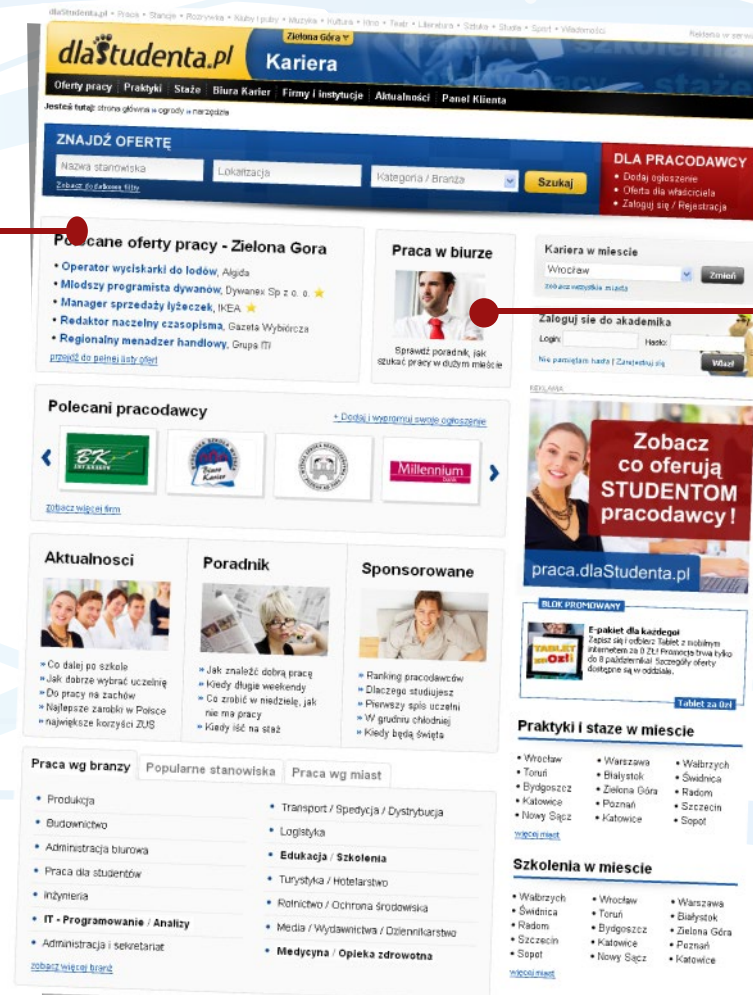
dlaStudenta.pl • Praca • Stancje • Rozrywka • Kluby i puby • Muzyka • Kultura • Kino • Teatr • Literatura • Sztuka • Studia • Sport • Wiadomości

Reklama w serwisie

dlaStudenta.pl Zielona Góra Kariera

Oferty pracy | Praktyki | Staże | Biura Karier | Firmy i instytucje | Aktualności | Panel Klienta

Jesteś tutaj: strona główna » ogrody » narzędzia

ZNAJDŹ OFERTĘ

Nazwa stanowiska

Lokalizacja

Kategoria / Branża

Szukaj

Zobacz do listy

DLA PRACODAWCY
• Dodaj ogłoszenie
• Oferta dla właściciela
• Zaloguj się / Rejestracja

Polecane oferty pracy - Zielona Gora
• Operator wyciskarki do lodów, Algida
• Mlodszy programista dywanów, Dywanex Sp z o. o.
• Manager sprzedaży łyżeczek, IKEA
• Redaktor naczelny czasopisma, Gazeta Wyborcza
• Regionalny menadzer handlowy, Grupa ITI
przejdź do pełnej listy ofert

Praca w biurze

Sprawdź poradnik, jak szukać pracy w dużym mieście

Kariera w miescie
Wrocław
Zmień
zobacz wszystkie miasta

Zaloguj sie do akademika
Login:
Hasło:
Nie pamiętam hasła | Zarejestruj się
Wejdź

REKLAMA

Zobacz co oferują STUDENTOM pracodawcy!

praca.dlaStudenta.pl

Polecani pracodawcy
+ Dodaj i wypromuj swoje ogłoszenie

BK
Biuro Karier
Millennium

zobacz więcej firm

BLOK PROMOWANY

TABLET za 0zł

E-pakiet dla każdego!
Zapisz się i odbierz Tablet z mobilnym internetem za 0 Zł! Promocja trwa tylko do 8 października! Szczegóły oferty dostępne są w oddziale.

Tablet za 0zł

Aktualnosci
• Co dalej po szkole
• Jak dobrze wybrać uczelnię
• Do pracy na zachów
• Najlepsze zarobki w Polsce
• największe korzyści ZUS

Poradnik
• Jak znaleźć dobrą pracę
• Kiedy długie weekendy
• Co zrobić w niedzielę, jak nie ma pracy
• Kiedy iść na staż

Sponsorowane
• Ranking pracodawców
• Dlaczego studiujesz
• Pierwszy spis uczelni
• W grudniu chłodniej
• Kiedy będą święta

Praktyki i staze w miescie
• Wrocław
• Toruń
• Bydgoszcz
• Katowice
• Nowy Sącz
• Warszawa
• Białystok
• Zielona Góra
• Poznań
• Katowice
• Wałbrzych
• Świdnica
• Radom
• Szczecin
• Sopot
więcej miast

Praca wg branzy | Popularne stanowiska | Praca wg miast

• Produkcja
• Budownictwo
• Administracja biurowa
• Praca dla studentów
• Inżynieria
• IT - Programowanie / Analizy
• Administracja i sekretariat
zobacz więcej branż

• Transport / Spedycja / Dystrybucja
• Logistyka
• Edukacja / Szkolenia
• Turystyka / Hotelarstwo
• Rolnictwo / Ochrona środowiska
• Media / Wydawnictwa / Dziennikarstwo
• Medycyna / Opieka zdrowotna

Szkolenia w miescie
• Wałbrzych
• Świdnica
• Radom
• Szczecin
• Sopot
• Wrocław
• Toruń
• Bydgoszcz
• Katowice
• Nowy Sącz
• Warszawa
• Białystok
• Zielona Góra
• Poznań
• Katowice
więcej miast